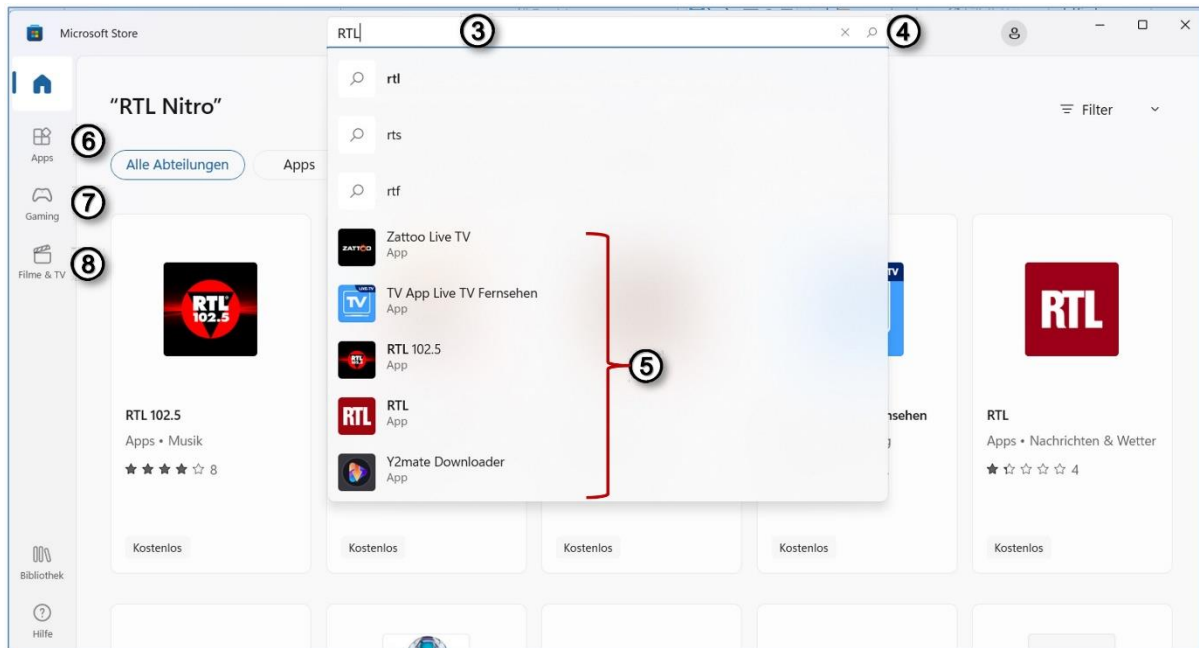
Microsoft Store

RTL ③ ④

rtl

rts

rtf

Zattoo Live TV
App

TV App Live TV Fernsehen
App

RTL 102.5
App

RTL
App

Y2mate Downloader
App

⑤

"RTL Nitro"

Filter

⑥ Apps

⑦ Gaming

⑧ Filme & TV

Alle Abteilungen

Apps

RTL 102.5

RTL 102.5
Apps • Musik
★★★★☆ 8
Kostenlos

Kostenlos

Kostenlos

nsehen

Kostenlos

RTL

RTL
Apps • Nachrichten & Wetter
★☆☆☆☆ 4
Kostenlos

Bibliothek

Hilfe